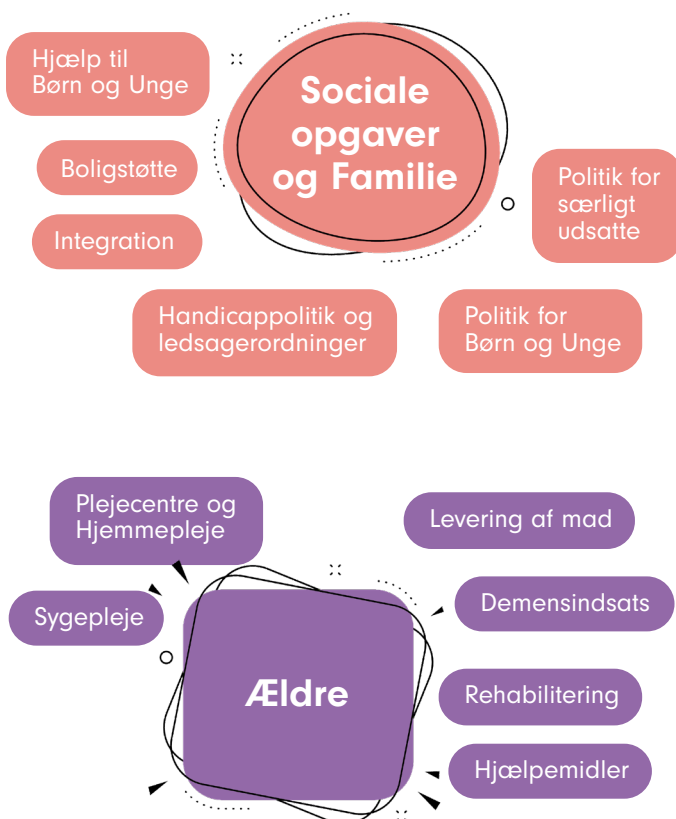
Sociale opgaver og Familie

Hjælp til Børn og Unge

Boligstøtte

Integration

Politik for særligt udsatte

Handicappolitik og ledsagerordninger

Politik for Børn og Unge

Plejecentre og Hjemmepleje

Levering af mad

Sygepleje

Demensindsats

Ældre

Rehabilitering

Hjælpemidler